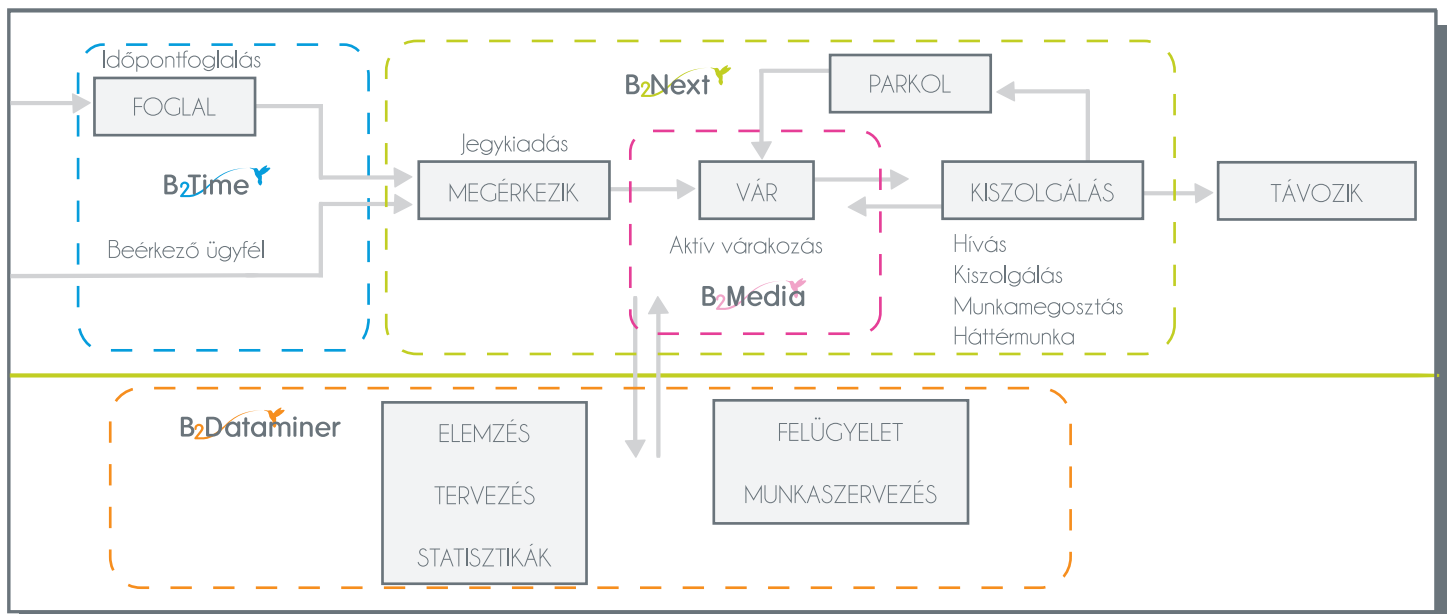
Időpontfoglalás

FOGLAL

B2Time

Beérkező ügyfél

B2Next

PARKOL

Jegykiadás

MEGÉRKEZIK

VÁR

Aktív várakozás

B2Media

KISZOLGÁLÁS

Hívás
Kiszolgálás
Munkamegosztás
Háttérmunka

TÁVOZIK

B2Dataminer

ELEMZÉS

TERVEZÉS

STATISZTIKÁK

FELÜGYELET

MUNKASZERVEZÉS